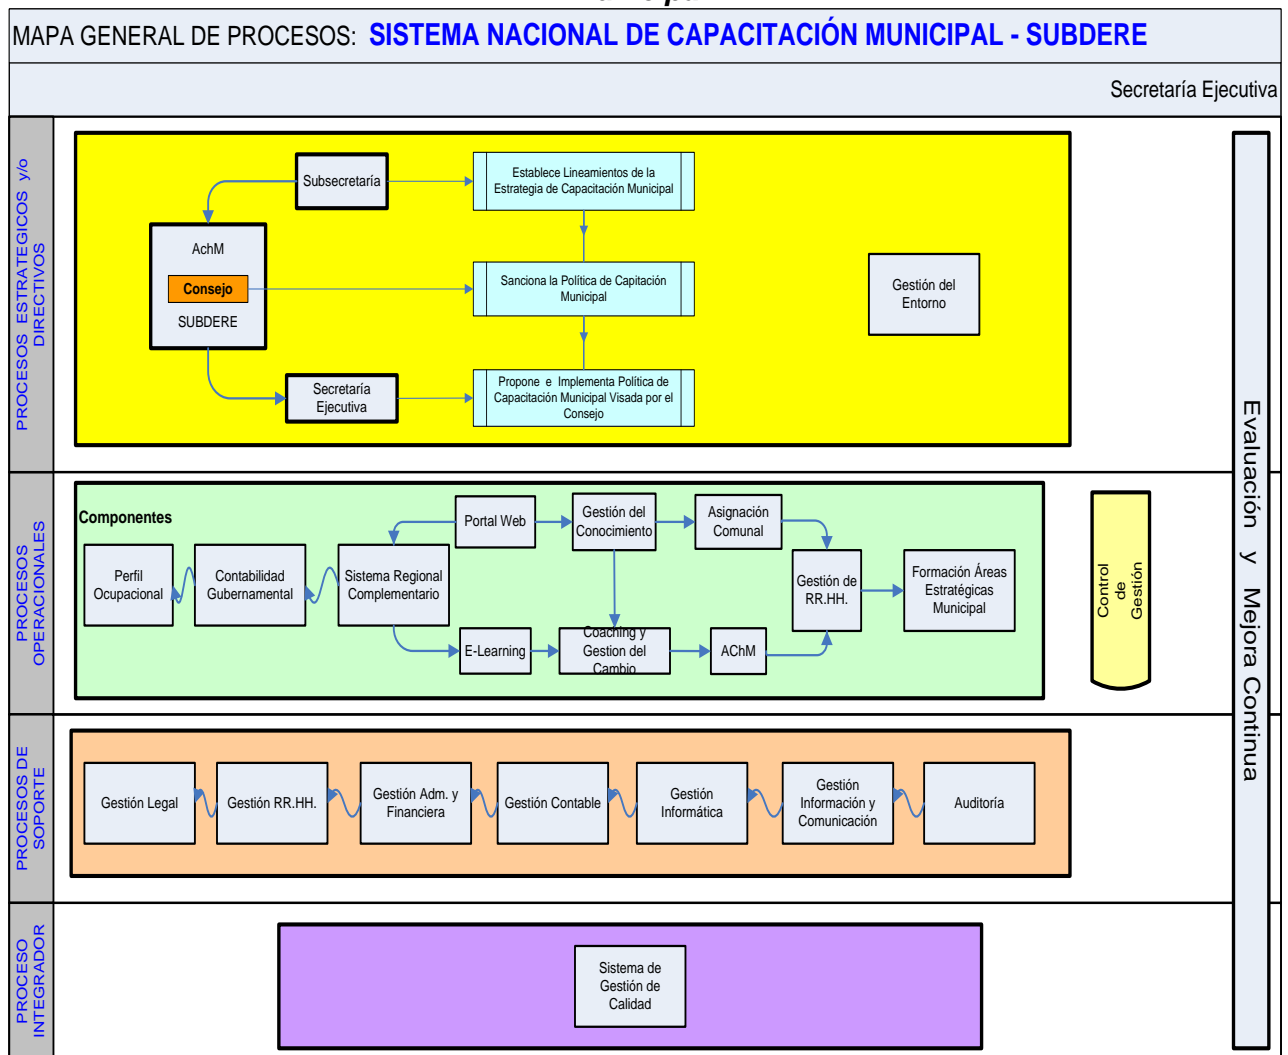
MAPA GENERAL DE PROCESOS: SISTEMA NACIONAL DE CAPACITACIÓN MUNICIPAL - SUBDERE

Secretaría Ejecutiva

PROCESOS ESTRATEGICOS y/o DIRECTIVOS

Subsecretaría

Establece Lineamientos de la Estrategia de Capacitación Municipal

AchM

Consejo

SUBDERE

Sanciona la Política de Capitación Municipal

Gestión del Entorno

Secretaría Ejecutiva

Propone e Implementa Política de Capacitación Municipal Visada por el Consejo

Evaluación y Mejora Continua

PROCESOS OPERACIONALES

Componentes

Portal Web

Gestión del Conocimiento

Asignación Comunal

Perfil Ocupacional

Contabilidad Gubernamental

Sistema Regional Complementario

Gestión de RR.HH.

Formación Áreas Estratégicas Municipal

Control de Gestión

E-Learning

Coaching y Gestión del Cambio

AChM

PROCESOS DE SOPORTE

Gestión Legal

Gestión RR.HH.

Gestión Adm. y Financiera

Gestión Contable

Gestión Informática

Gestión Información y Comunicación

Auditoría

PROCESO INTEGRADOR

Sistema de Gestión de Calidad